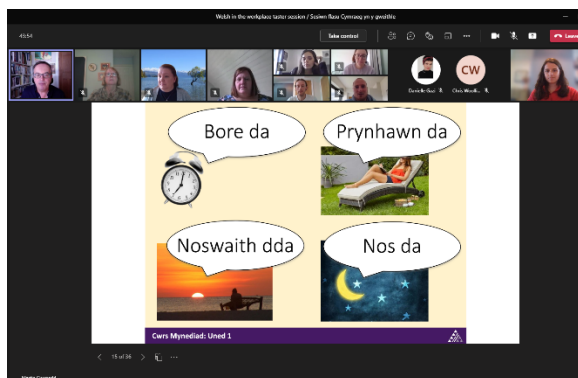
Welsh in the workplace taster session / Sesiwn flasu Cymraeg yn y gweithle

45:54

Take control

CW

Danielle Gast

Chris Woodh...

Leave

Bore da

Prynhawn da

Noswaith dda

Nos da

Cwrs Mynediad: Uned 1

15 of 36